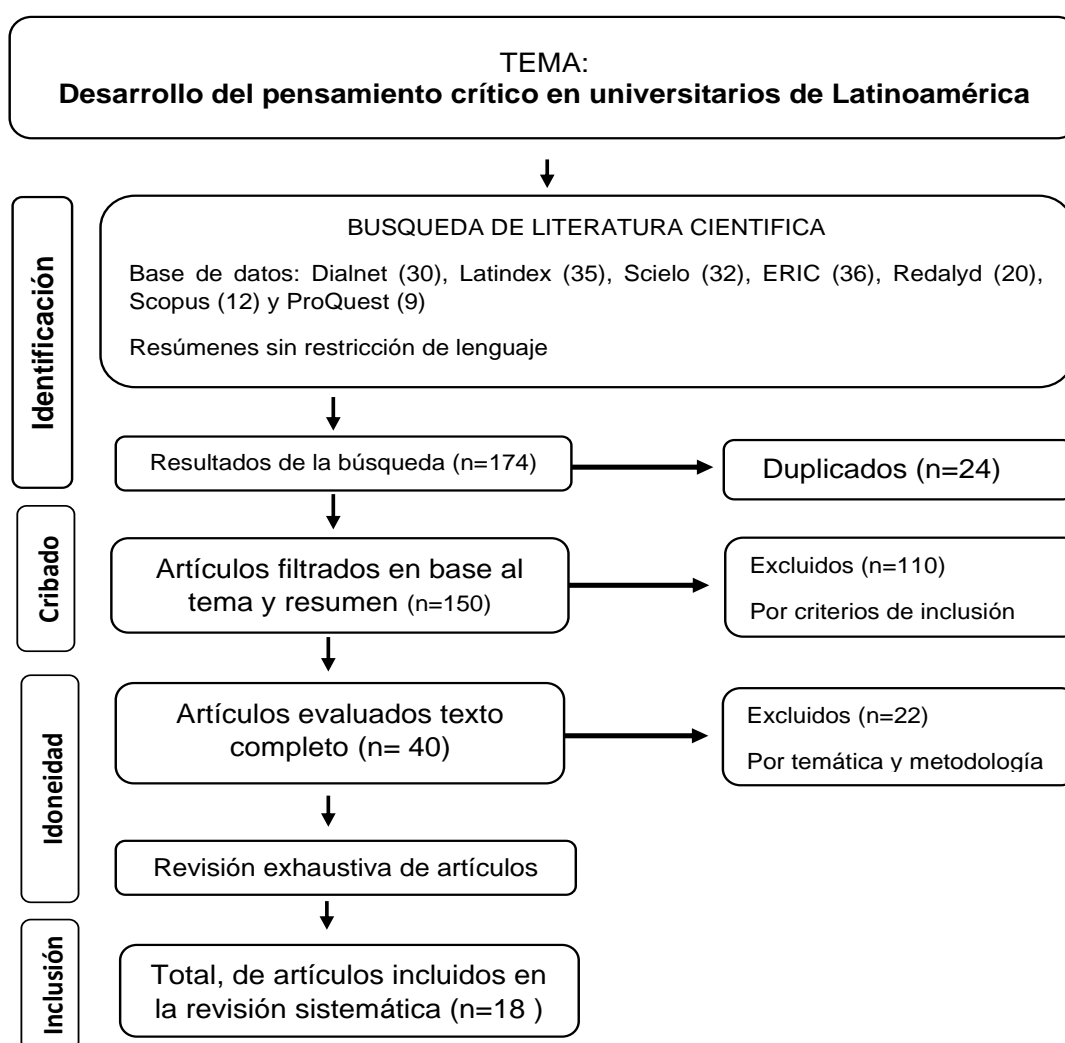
TEMA:
**Desarrollo del pensamiento crítico en universitarios de Latinoamérica**

Identificación

BUSQUEDA DE LITERATURA CIENTIFICA

Base de datos: Dialnet (30), Latindex (35), Scielo (32), ERIC (36), Redalyd (20), Scopus (12) y ProQuest (9)

Resúmenes sin restricción de lenguaje

Resultados de la búsqueda (n=174)

Duplicados (n=24)

Cribado

Artículos filtrados en base al tema y resumen (n=150)

Excluidos (n=110)

Por criterios de inclusión

Idoneidad

Artículos evaluados texto completo (n= 40)

Excluidos (n=22)

Por temática y metodología

Revisión exhaustiva de artículos

Inclusión

Total, de artículos incluidos en la revisión sistemática (n=18 )